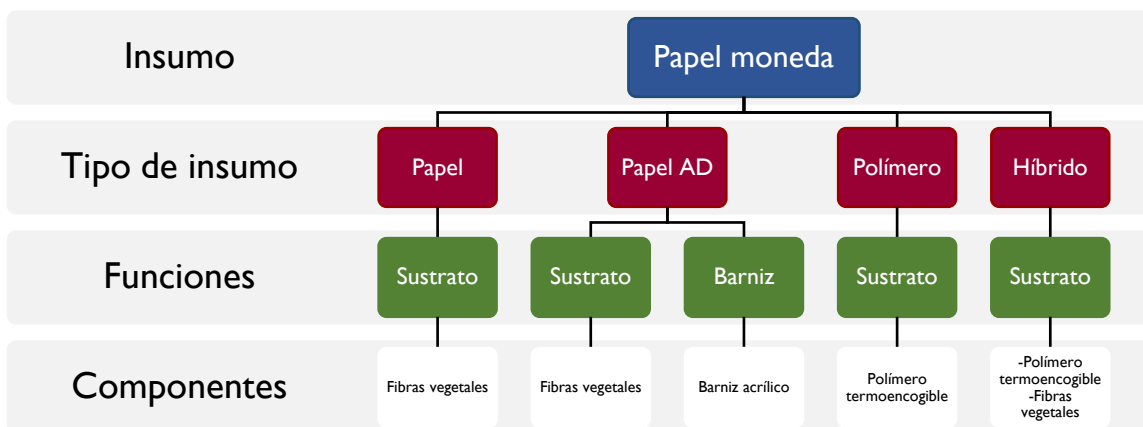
Insumo

Papel moneda

Tipo de insumo

Papel

Papel AD

Polímero

Híbrido

Funciones

Sustrato

Sustrato

Barniz

Sustrato

Sustrato

Componentes

Fibras vegetales

Fibras vegetales

Barniz acrílico

Polímero termoencogible

-Polímero termoencogible
-Fibras vegetales